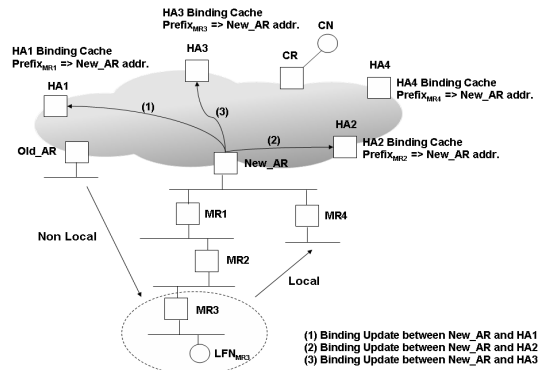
HA3 Binding Cache
Prefix$_{MR3}$ => New_AR addr.

CN

HA1 Binding Cache
Prefix$_{MR1}$ => New_AR addr.

HA3

CR

HA4

HA1

HA4 Binding Cache
Prefix$_{MR4}$ => New_AR addr.

(1)

(3)

HA2

(2)

HA2 Binding Cache
Prefix$_{MR2}$ => New_AR addr.

Old_AR

New_AR

MR1

MR4

Non Local

MR2

Local

MR3

LFN$_{MR3}$

(1) Binding Update between New_AR and HA1
(2) Binding Update between New_AR and HA2
(3) Binding Update between New_AR and HA3